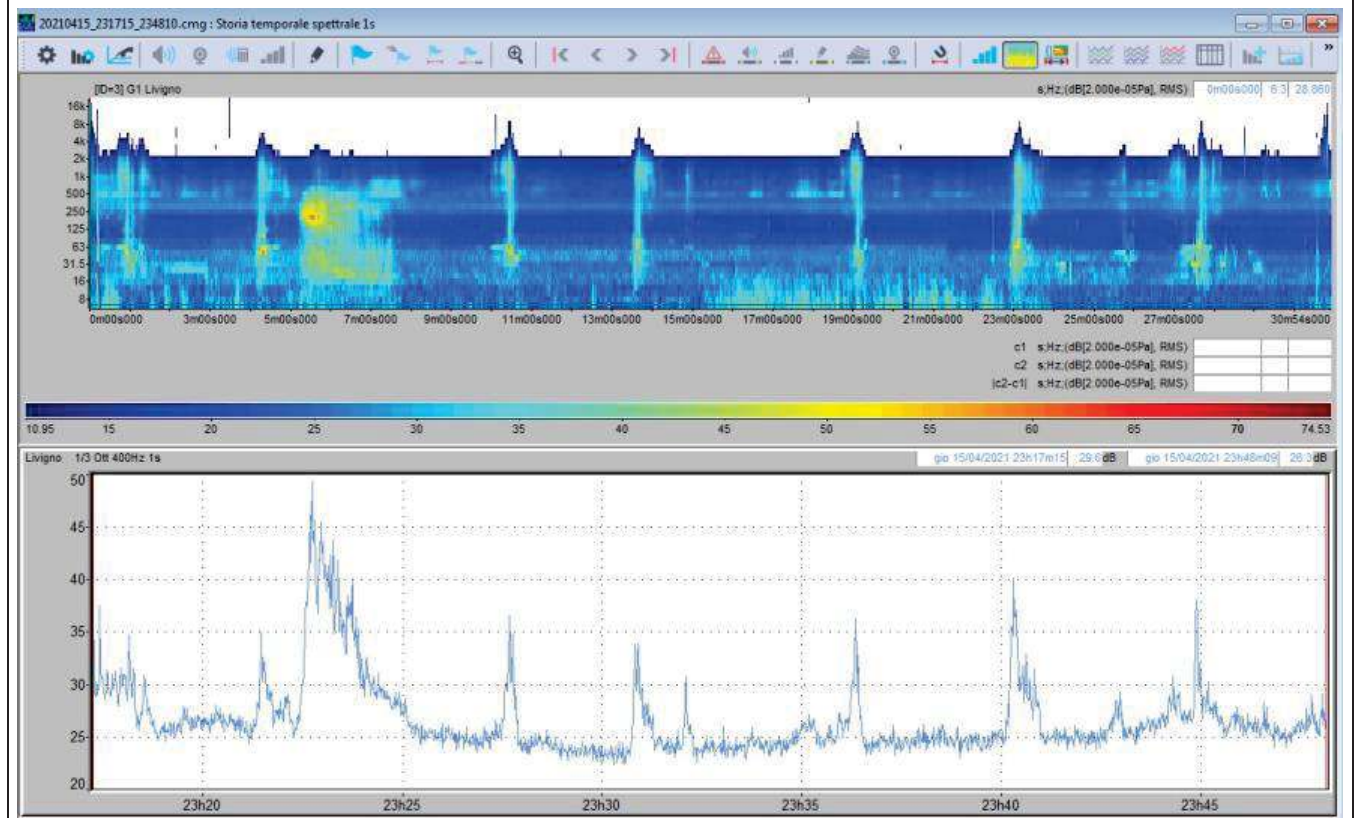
20210415_231715_234810.cmg : Storia temporale spettrale 1s

[ID=3] G1 Livigno

s;Hz;(dB[2.000e-05Pa], RMS) 0m00s000 6.3 28.860

16k
8k
4k
2k
1k
500
250
125
63
31.5
16
8

0m00s000 3m00s000 5m00s000 7m00s000 9m00s000 11m00s000 13m00s000 15m00s000 17m00s000 19m00s000 21m00s000 23m00s000 25m00s000 27m00s000 30m54s000

c1 s;Hz;(dB[2.000e-05Pa], RMS)
c2 s;Hz;(dB[2.000e-05Pa], RMS)
|c2-c1| s;Hz;(dB[2.000e-05Pa], RMS)

10.95 15 20 25 30 35 40 45 50 55 60 65 70 74.53

Livigno 1/3 Ott 400Hz 1s

gio 15/04/2021 23h17m15 29.6 dB gio 15/04/2021 23h48m09 26.3 dB

50
45
40
35
30
25
20

23h20 23h25 23h30 23h35 23h40 23h45